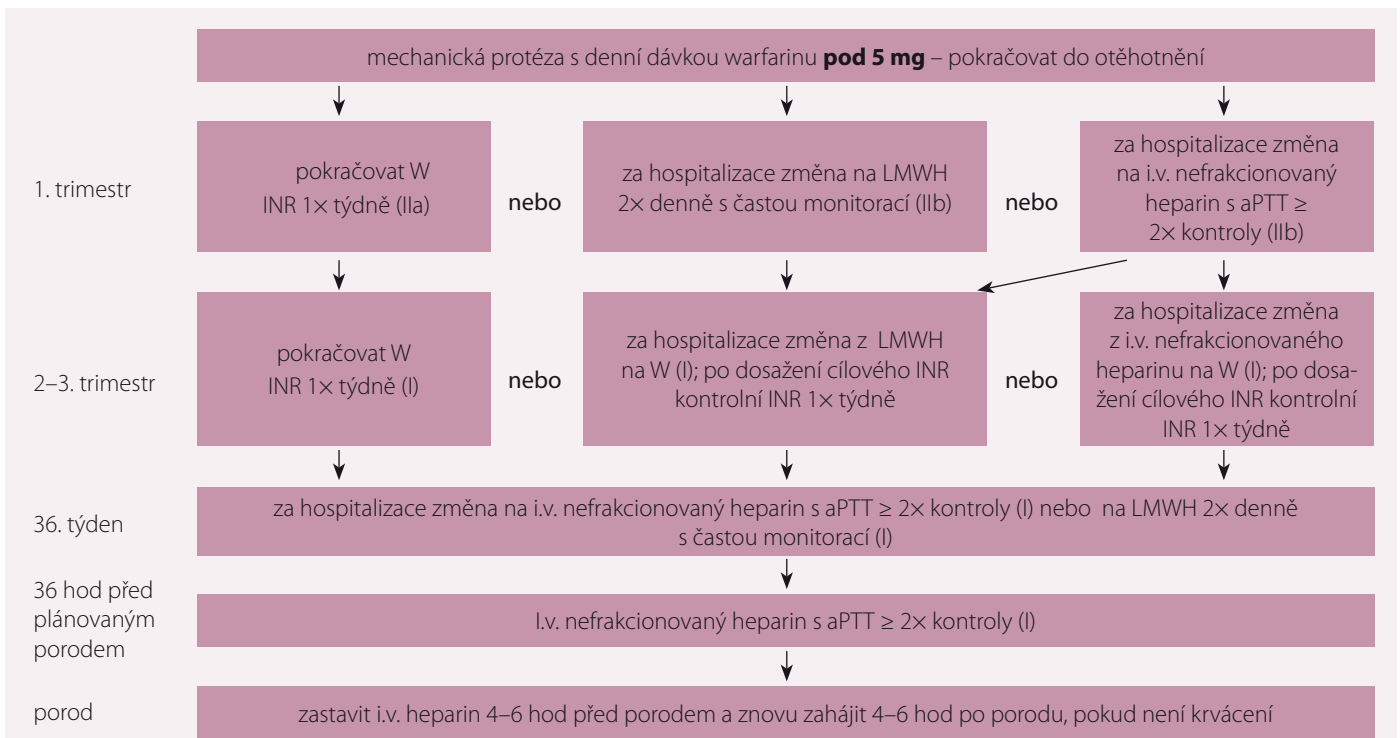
mechanická protéza s denní dávkou warfarinu **pod 5 mg** – pokračovat do otěhotnění

1. trimestr

pokračovat W INR 1× týdně (IIa)

nebo

za hospitalizace změna na LMWH 2× denně s častou monitorací (IIb)

nebo

za hospitalizace změna na i.v. nefrakcionovaný heparin s aPTT ≥ 2× kontroly (IIb)

2–3. trimestr

pokračovat W INR 1× týdně (I)

nebo

za hospitalizace změna z LMWH na W (I); po dosažení cílového INR kontrolní INR 1× týdně

nebo

za hospitalizace změna z i.v. nefrakcionovaného heparinu na W (I); po dosažení cílového INR kontrolní INR 1× týdně

36. týden

za hospitalizace změna na i.v. nefrakcionovaný heparin s aPTT ≥ 2× kontroly (I) nebo na LMWH 2× denně s častou monitorací (I)

36 hod před plánovaným porodem

I.v. nefrakcionovaný heparin s aPTT ≥ 2× kontroly (I)

porod

zastavit i.v. heparin 4–6 hod před porodem a znovu zahájit 4–6 hod po porodu, pokud není krvácení